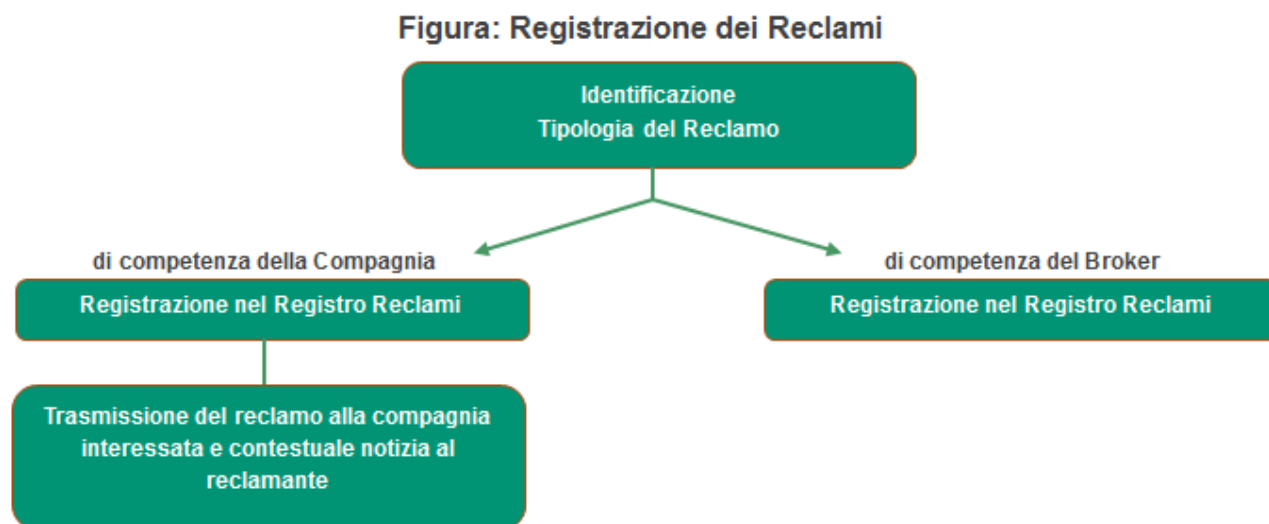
Figura: Registrazione dei Reclami

Identificazione
Tipologia del Reclamo

di competenza della Compagnia

Registrazione nel Registro Reclami

di competenza del Broker

Registrazione nel Registro Reclami

Trasmissione del reclamo alla compagnia interessata e contestuale notizia al reclamante